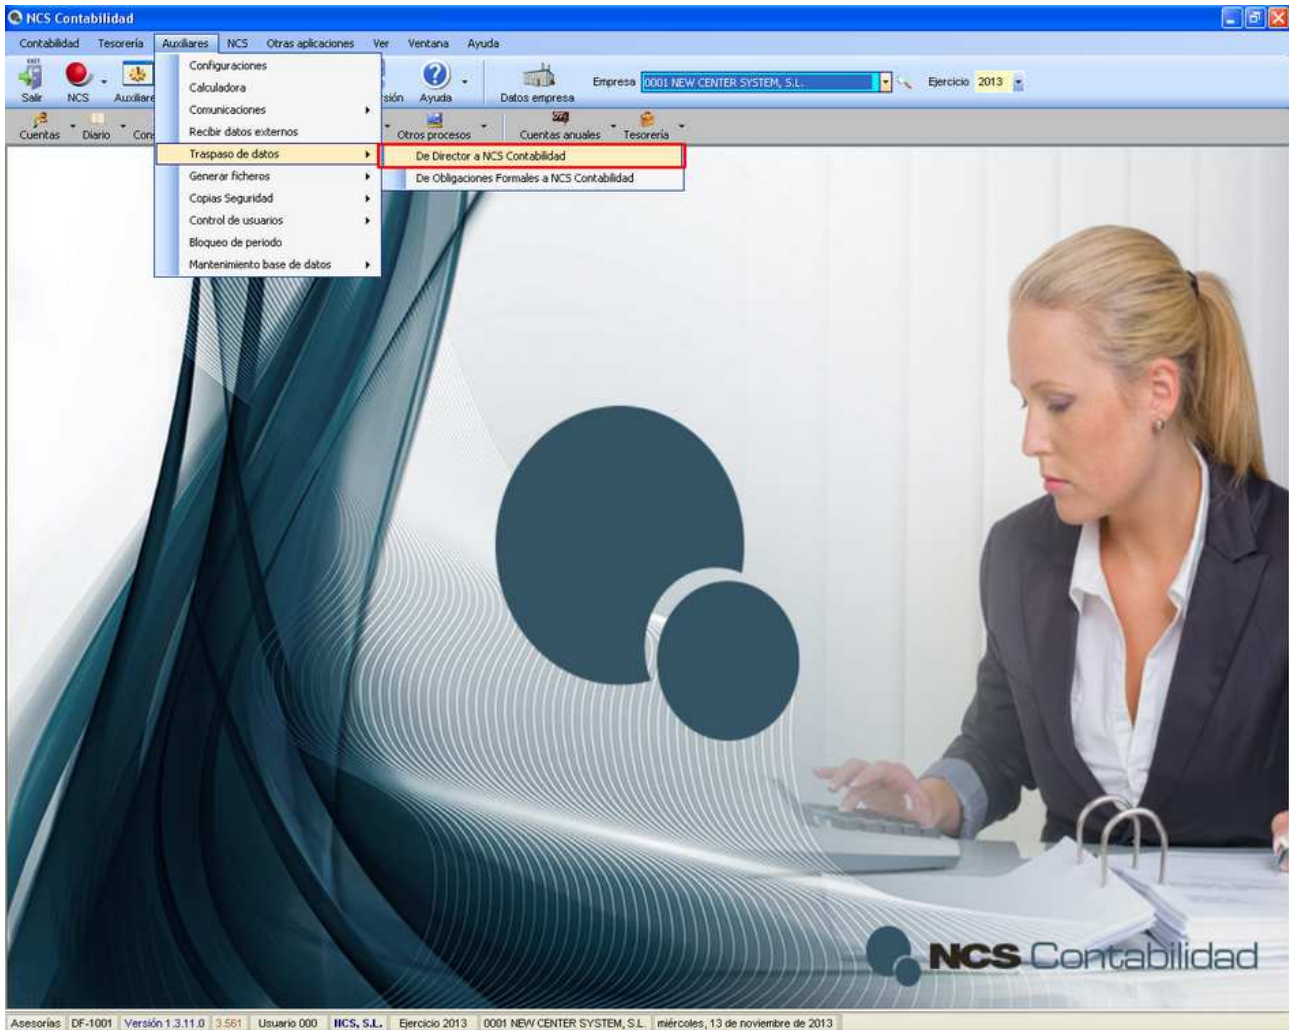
NCS Contabilidad

Contabilidad Tesorería Auxiliares NCS Otras aplicaciones Ver Ventana Ayuda

Salir NCS Auxiliare sión Ayuda Datos empresa Empresa 0001 NEW CENTER SYSTEM, S.L. Ejercicio 2013

Cuentas Diario Con Otros procesos Cuentas anuales Tesorería

Configuraciones
Calculadora
Comunicaciones
Recibir datos externos
Traspaso de datos
Generar ficheros
Copias Seguridad
Control de usuarios
Bloqueo de periodo
Mantenimiento base de datos

De Director a NCS Contabilidad
De Obligaciones Formales a NCS Contabilidad

NCS Contabilidad

Asesorías DF-1001 Versión 1.3.11.0 3.561 Usuario 000 NCS, S.L. Ejercicio 2013 0001 NEW CENTER SYSTEM, S.L. miércoles, 13 de noviembre de 2013